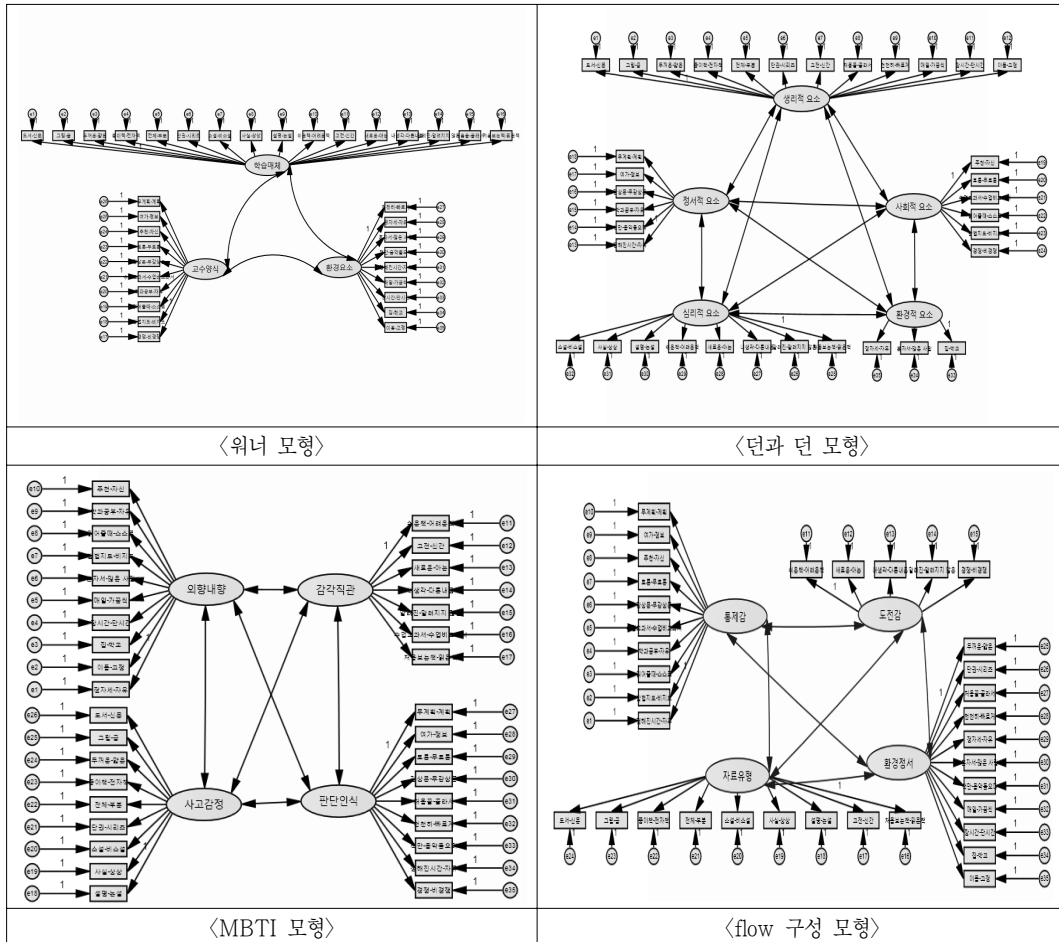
| | |
|---|---|
| 학습매체, 교수양식, 환경요소 | 생리적 요소, 정서적 요소, 사회적 요소, 심리적 요소, 환경적 요소 |
| 〈위너 모형〉 | 〈던과 던 모형〉 |
| 외향내향, 감각직관, 사고감정, 판단인식 | 통제감, 도전감, 자료유형, 환경정서 |
| 〈MBTI 모형〉 | 〈flow 구성 모형〉 |